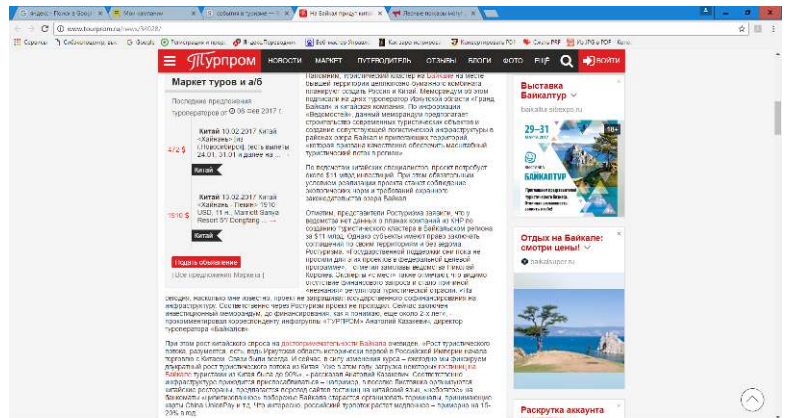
Яндекс - Поиск в Google | Мои компании | события в проекте | На Байкале продаст кита | Лесные пожары могут

www.tourprom.ru/news/34028/

Турпром НОВОСТИ МАРКЕТ ПУТЕВОДИТЕЛЬ ОТЗЫВЫ БЛОГИ ФОТО ВОЙТИ

Маркет туров и а/б

Последние предложения туроператоров от 08 фев 2017 г.

472 $ Китай 10.02.2017 Китай «Хайнань» из Новосибирск, есть вылеты 24.01, 31.01 и далее на ...

Китай

1510 $ Китай 13.02.2017 Китай «Хайнань - Пекин» 1510 USD, 11 н., Marriott Sanya Resort & Congress ...

Китай

Подать объявление

Все предложения Маркета

Напомним, туристический кластер на Байкале на месте бывшего целлюлозно-бумажного комбината планируют создать Россия и Китай. Меморандум об этом подписали на днях туроператор Иркутской области «Гранд Байкал» и китайская компания. По информации «Ведомостей», данный меморандум предполагает строительство современных туристических объектов и создание соответствующей логистической инфраструктуры в районах озера Байкал и прилегающих территорий, «которая призвана качественно обеспечить массовый туристический поток в регион».

По подсчетам китайских специалистов, проект потребует около $11 млрд инвестиций. При этом обязательным условием реализации проекта станет соблюдение экологических норм и требований российского законодательства озера Байкал.

Отвечая, представители Ростуризма заявили, что у ведомства нет данных о планах компаний из КНР по созданию туристического кластера в Байкальском регионе за $11 млрд. Однако субъекты имеют право заключать соглашения по своим территориям и без ведома Ростуризма. «Государственной поддержки они пока не просили для этих проектов в федеральной целевой программе», - отметил замглавы ведомства Николай Королев. Эксперты «Известий» также отмечают, что видимо отсутствие финансового запроса и станет причиной «неизменной» поддержки туристической отрасли. «Я не знаю, насколько мне известно, проект не запрашивал государственного софинансирования на инфраструктуру. Соответственно через Ростуризм проект не проходил. Сейчас заключен инвестиционный меморандум, до финансирования, как я понимаю, еще около 2-х лет», - прокомментировал корреспонденту инфопортала «ТУРПРОМ» Анатолий Казакевич, директор туроператора «Байкалия».

При этом рост китайского спроса на достопримечательности Байкала очевиден. «Рост туристического потока, разумеется, есть, ведь Иркутская область исторически первой в Российской Империи начала торговлю с Китаем. Связи были всегда. И сейчас, в силу изменения курса – ежегодно мы фиксируем двукратный рост туристического потока из Китая. Уже в этом году загрузка некоторых гостиниц на Байкале туристами из Китая была до 90%», - рассказал Анатолий Казакевич. Соответственно инфраструктуру приходится приспосабливаться – например, в поселке Листвянка открываются китайские рестораны, продавцы на рынке рыбы зазывают по-китайски, «кабинки» на банкоматы и платежные банкоматы Байкала стараются организовать терминалы, принимающие карты China UnionPay и т.д. Что интересно, российский турпоток растет медленнее – примерно на 15-23% в год.

Выставка Байкалтур
baikaltur.sibexpo.ru
29–31 марта
БАЙКАЛТУР

Отдых на Байкале: смотри цены!
baikalsuper.ru

Раскрутка аккаунта